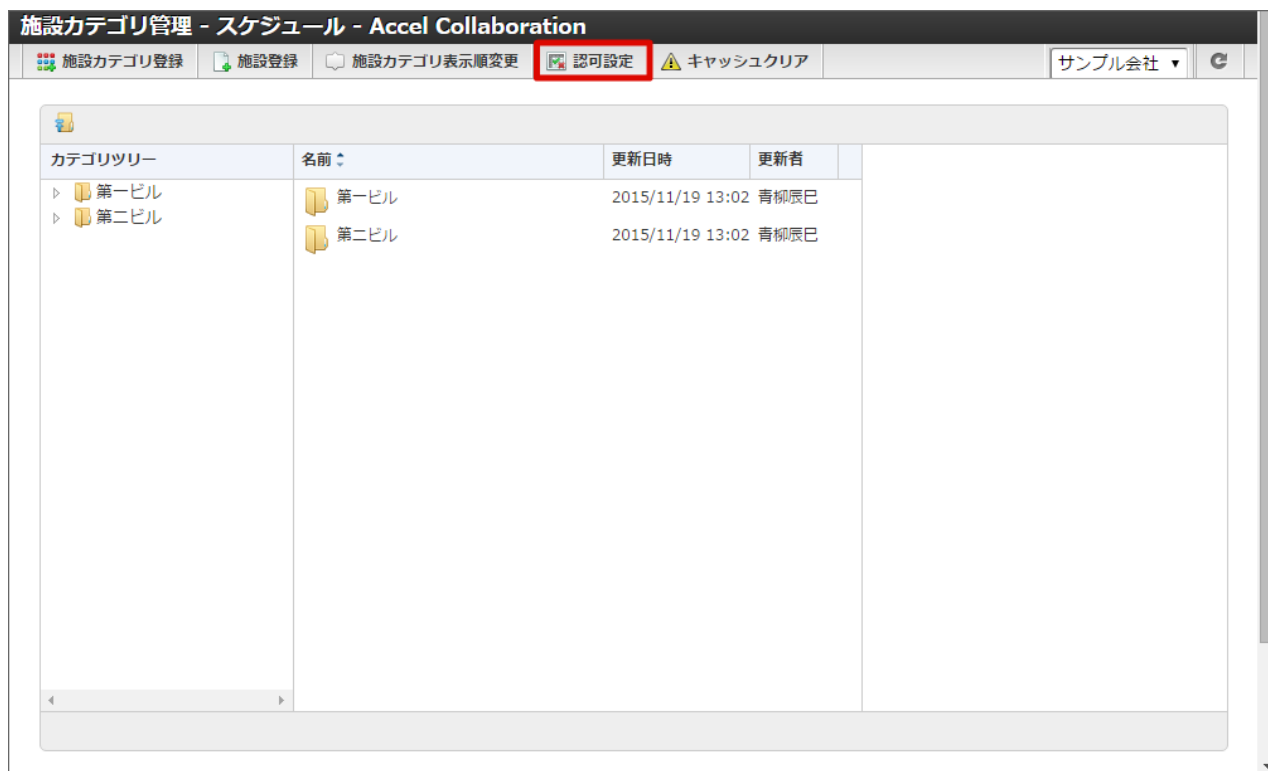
施設カテゴリ管理 - スケジュール - Accel Collaboration

施設カテゴリ登録 施設登録 施設カテゴリ表示順変更 認可設定 キャッシュクリア サンプル会社

カテゴリツリー
第一ビル
第二ビル

| 名前 | 更新日時 | 更新者 |
|---|---|---|
| 第一ビル | 2015/11/19 13:02 | 青柳辰巳 |
| 第二ビル | 2015/11/19 13:02 | 青柳辰巳 |